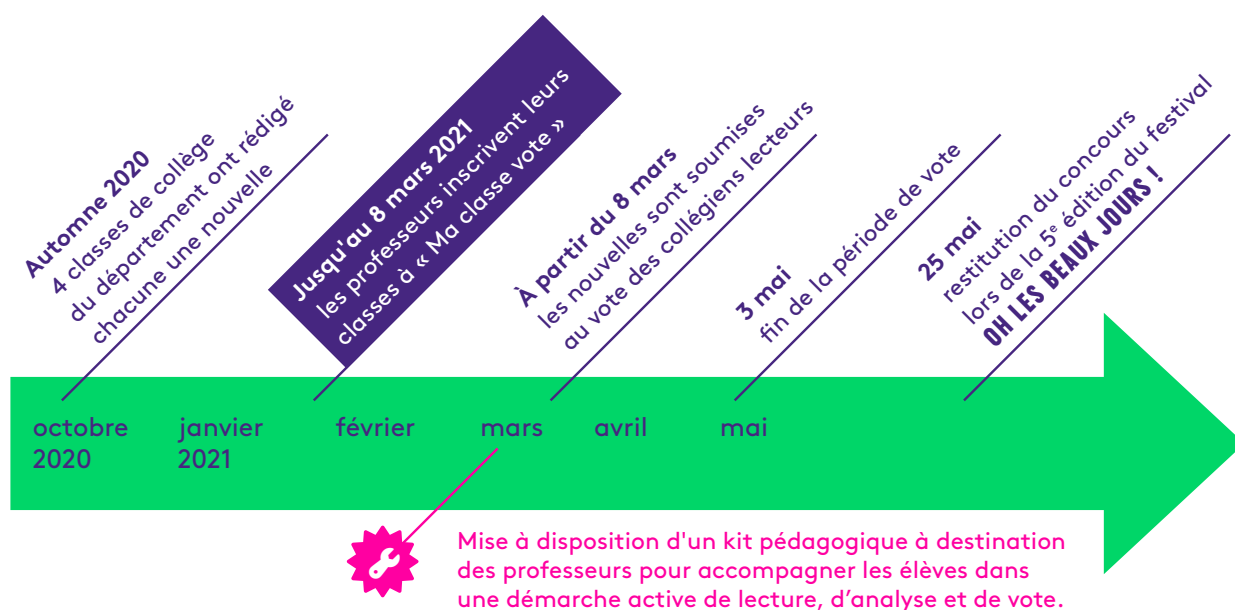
Automne 2020
4 classes de collège du département ont rédigé chacune une nouvelle

Jusqu'au 8 mars 2021
les professeurs inscrivent leurs classes à « Ma classe vote »

À partir du 8 mars
les nouvelles sont soumises au vote des collégiens lecteurs

3 mai
fin de la période de vote

25 mai
restitution du concours lors de la 5$^e$ édition du festival
OH LES BEAUX JOURS !

octobre 2020

janvier 2021

février

mars

avril

mai

Mise à disposition d'un kit pédagogique à destination des professeurs pour accompagner les élèves dans une démarche active de lecture, d'analyse et de vote.